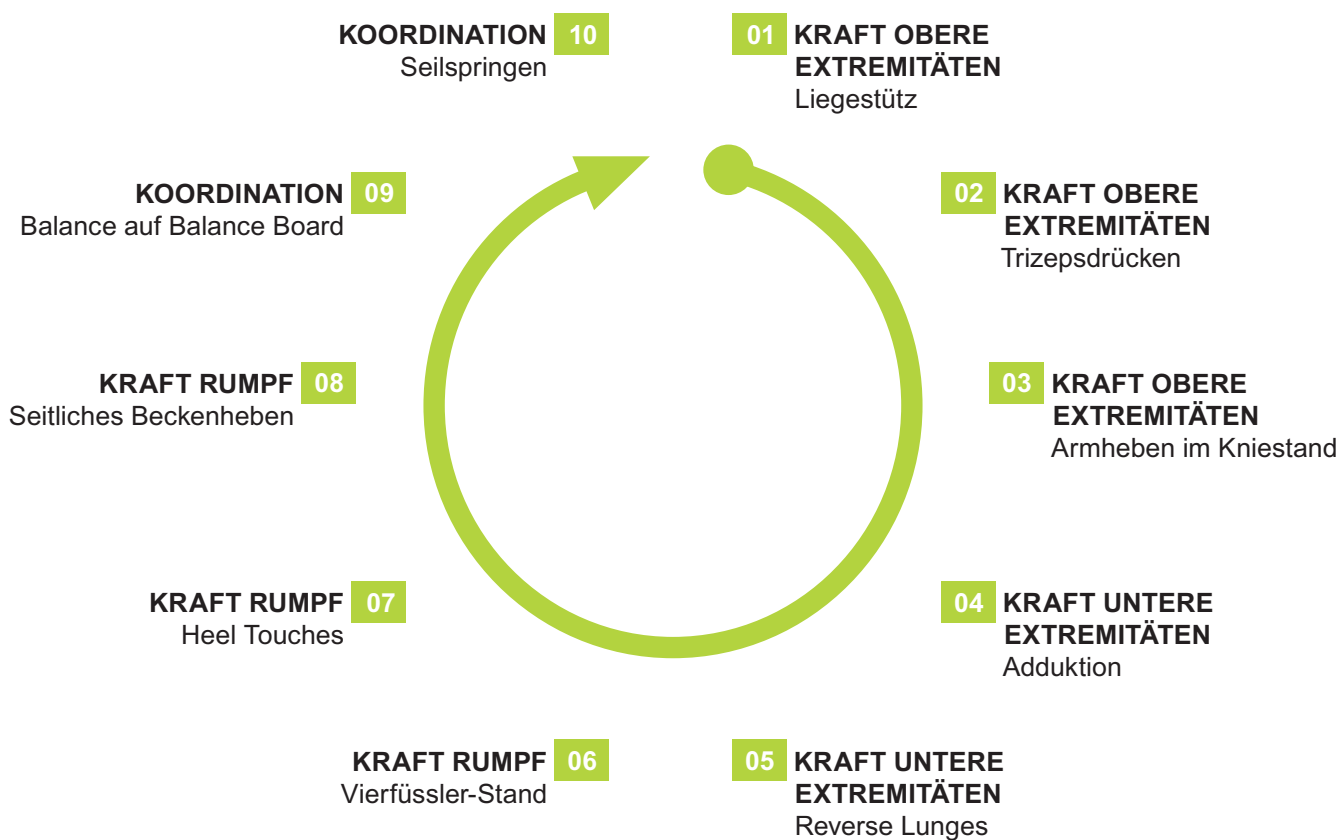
KOORDINATION 10
Seilspringen

01 KRAFT OBERE EXTREMITÄTEN
Liegestütz

KOORDINATION 09
Balance auf Balance Board

02 KRAFT OBERE EXTREMITÄTEN
Trizepsdrücken

KRAFT RUMPF 08
Seitliches Beckenheben

03 KRAFT OBERE EXTREMITÄTEN
Armheben im Kniestand

KRAFT RUMPF 07
Heel Touches

04 KRAFT UNTERE EXTREMITÄTEN
Adduktion

KRAFT RUMPF 06
Vierfüssler-Stand

05 KRAFT UNTERE EXTREMITÄTEN
Reverse Lunges